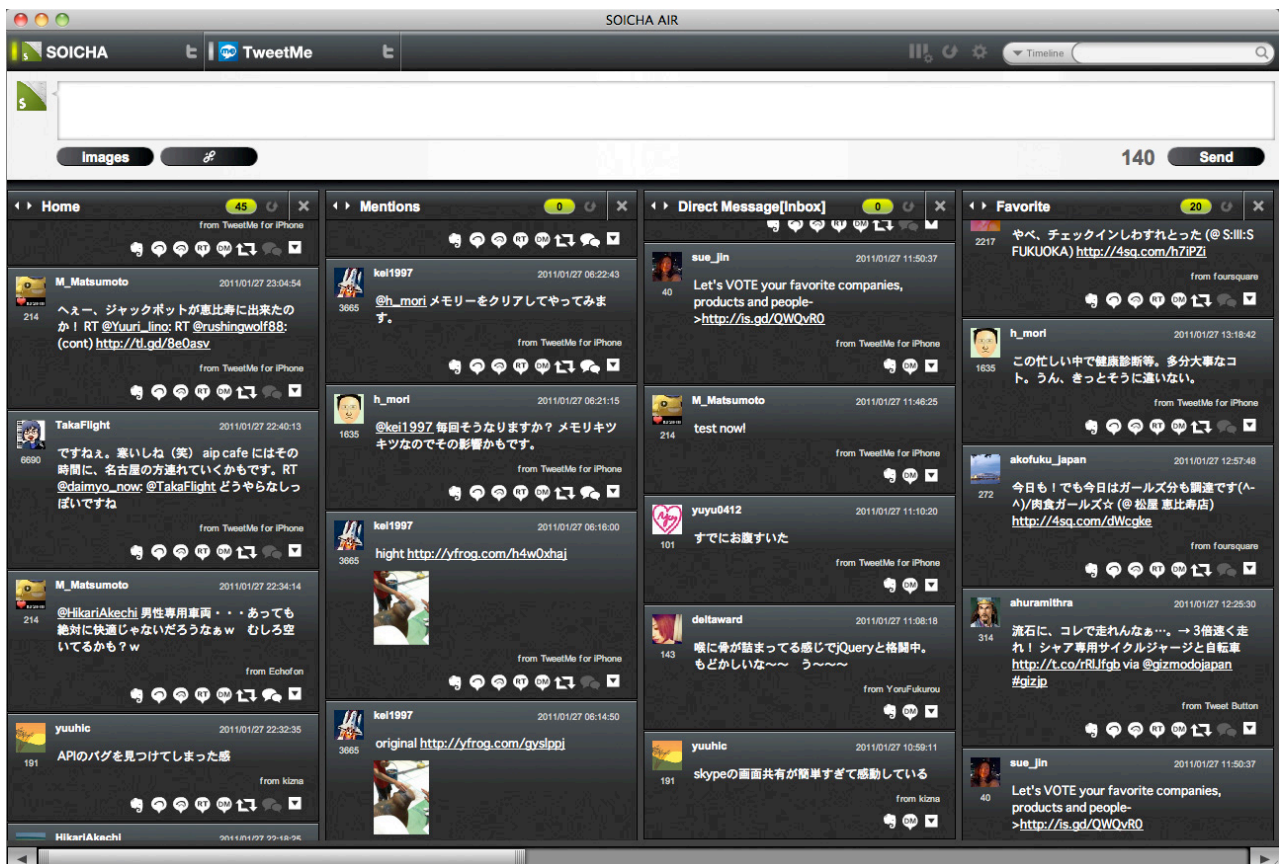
SOICHA AIR

SOICHA TweetMe

Timeline

images

140 Send

Home 45

from TweetMe for iPhone

M_Matsumoto 2011/01/27 23:04:54
214
へぇー、ジャックポットが恵比寿に出来たのか！ RT @Yuuri_lino: RT @rushingwolf88: (cont) http://tl.gd/8e0asv
from TweetMe for iPhone

TakaFlight 2011/01/27 22:40:13
6690
ですねぇ。寒いしね（笑） aip cafe にはその時間に、名古屋の方連れていくかもです。RT @daimyo_now: @TakaFlight どうやらなしっぽいですね
from TweetMe for iPhone

M_Matsumoto 2011/01/27 22:34:14
214
@HikariAkechi 男性専用車両・・・あっても絶対に快適じゃないだろうなぁw むしろ空いてるかも？w
from Echofon

yuuhic 2011/01/27 22:32:35
191
APIのバグを見つけてしまった感
from kizna

HikariAkechi 2011/01/27 22:18:25

Mentions 0

kei1997 2011/01/27 06:22:43
3665
@h_mori メモリーをクリアしてやってみます。
from TweetMe for iPhone

h_mori 2011/01/27 06:21:15
1635
@kei1997 毎回そうなりますか？ メモリキツキツなのでその影響かもです。
from TweetMe for iPhone

kei1997 2011/01/27 06:16:00
3665
hight http://yfrog.com/h4w0xhaj
from TweetMe for iPhone

kei1997 2011/01/27 06:14:50
3665
original http://yfrog.com/gyslppj

Direct Message[Inbox] 0

sue_jin 2011/01/27 11:50:37
40
Let's VOTE your favorite companies, products and people- >http://is.gd/QWQvR0
from TweetMe for iPhone

M_Matsumoto 2011/01/27 11:46:25
214
test now!
from TweetMe for iPhone

yuyu0412 2011/01/27 11:10:20
101
すでにお腹すいた
from TweetMe for iPhone

deltaward 2011/01/27 11:08:18
143
喉に骨が詰まってる感じでjQueryと格闘中。もどかしいな〜〜 う〜〜〜
from YoruFukurou

yuuhic 2011/01/27 10:59:11
191
skypeの画面共有が簡単すぎて感動している
from kizna

Favorite 20

2217
やべ、チェックインしわすれとった (@ S:III:S FUKUOKA) http://4sq.com/h7iPZi
from foursquare

h_mori 2011/01/27 13:18:42
1635
この忙しい中で健康診断等。多分大事なコト。うん、きっとそうに違いない。
from TweetMe for iPhone

akofuku_japan 2011/01/27 12:57:48
272
今日も！でも今日はガールズ分も調達です(^-^)/肉食ガールズ☆ (@ 松屋 恵比寿店) http://4sq.com/dWcgke
from foursquare

ahuramithra 2011/01/27 12:25:30
314
流石に、コレで走れんなぁ…。→ 3倍速く走れ！ シャア専用サイクルジャージと自転車 http://t.co/rRIJfgb via @gizmodojapan #gizjp
from Tweet Button

sue_jin 2011/01/27 11:50:37
40
Let's VOTE your favorite companies, products and people- >http://is.gd/QWQvR0